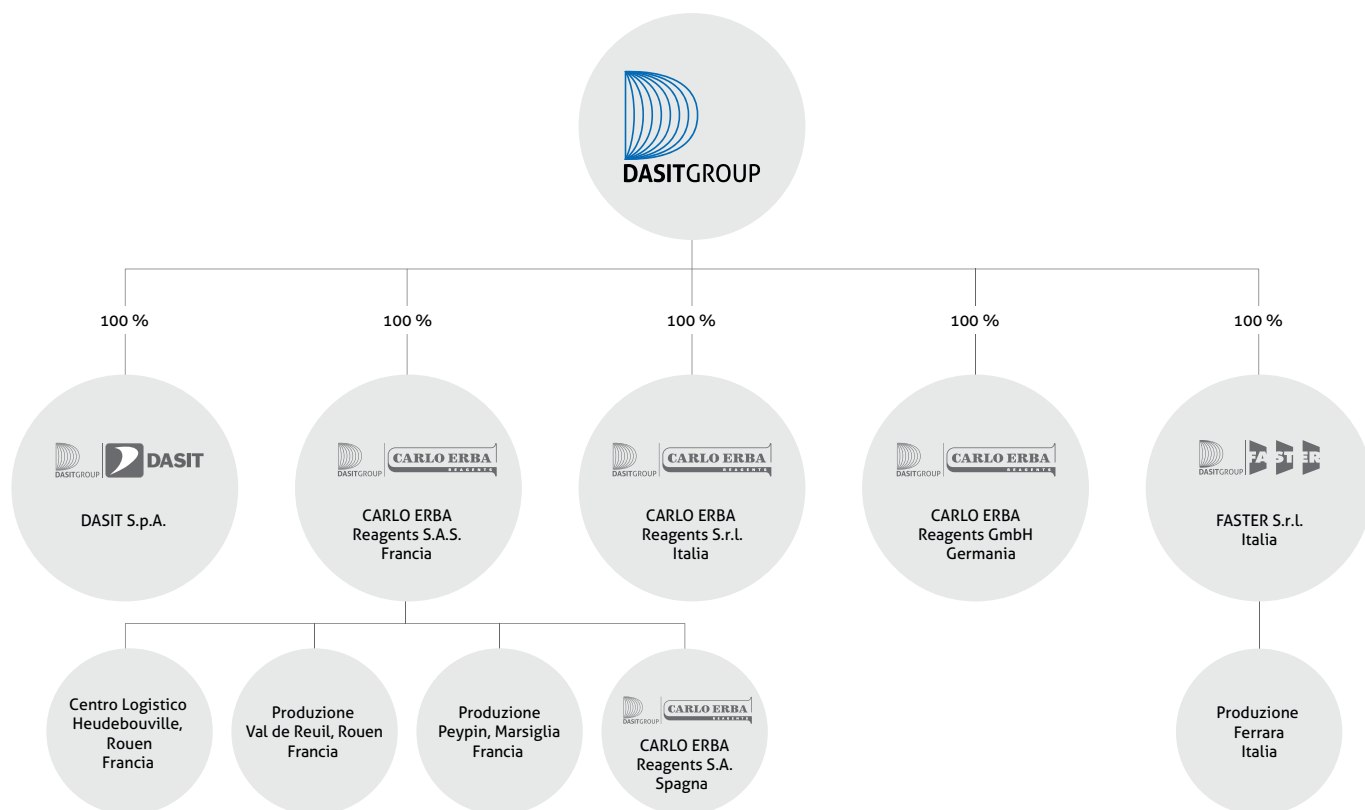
DASITGROUP

100 %

100 %

100 %

100 %

100 %

DASITGROUP DASIT

DASIT S.p.A.

DASITGROUP CARLO ERBA REAGENTS

CARLO ERBA Reagents S.A.S. Francia

DASITGROUP CARLO ERBA REAGENTS

CARLO ERBA Reagents S.r.l. Italia

DASITGROUP CARLO ERBA REAGENTS

CARLO ERBA Reagents GmbH Germania

DASITGROUP FASTER

FASTER S.r.l. Italia

Centro Logistico Heudebouville, Rouen Francia

Produzione Val de Reuil, Rouen Francia

Produzione Peypin, Marsiglia Francia

DASITGROUP CARLO ERBA REAGENTS

CARLO ERBA Reagents S.A. Spagna

Produzione Ferrara Italia